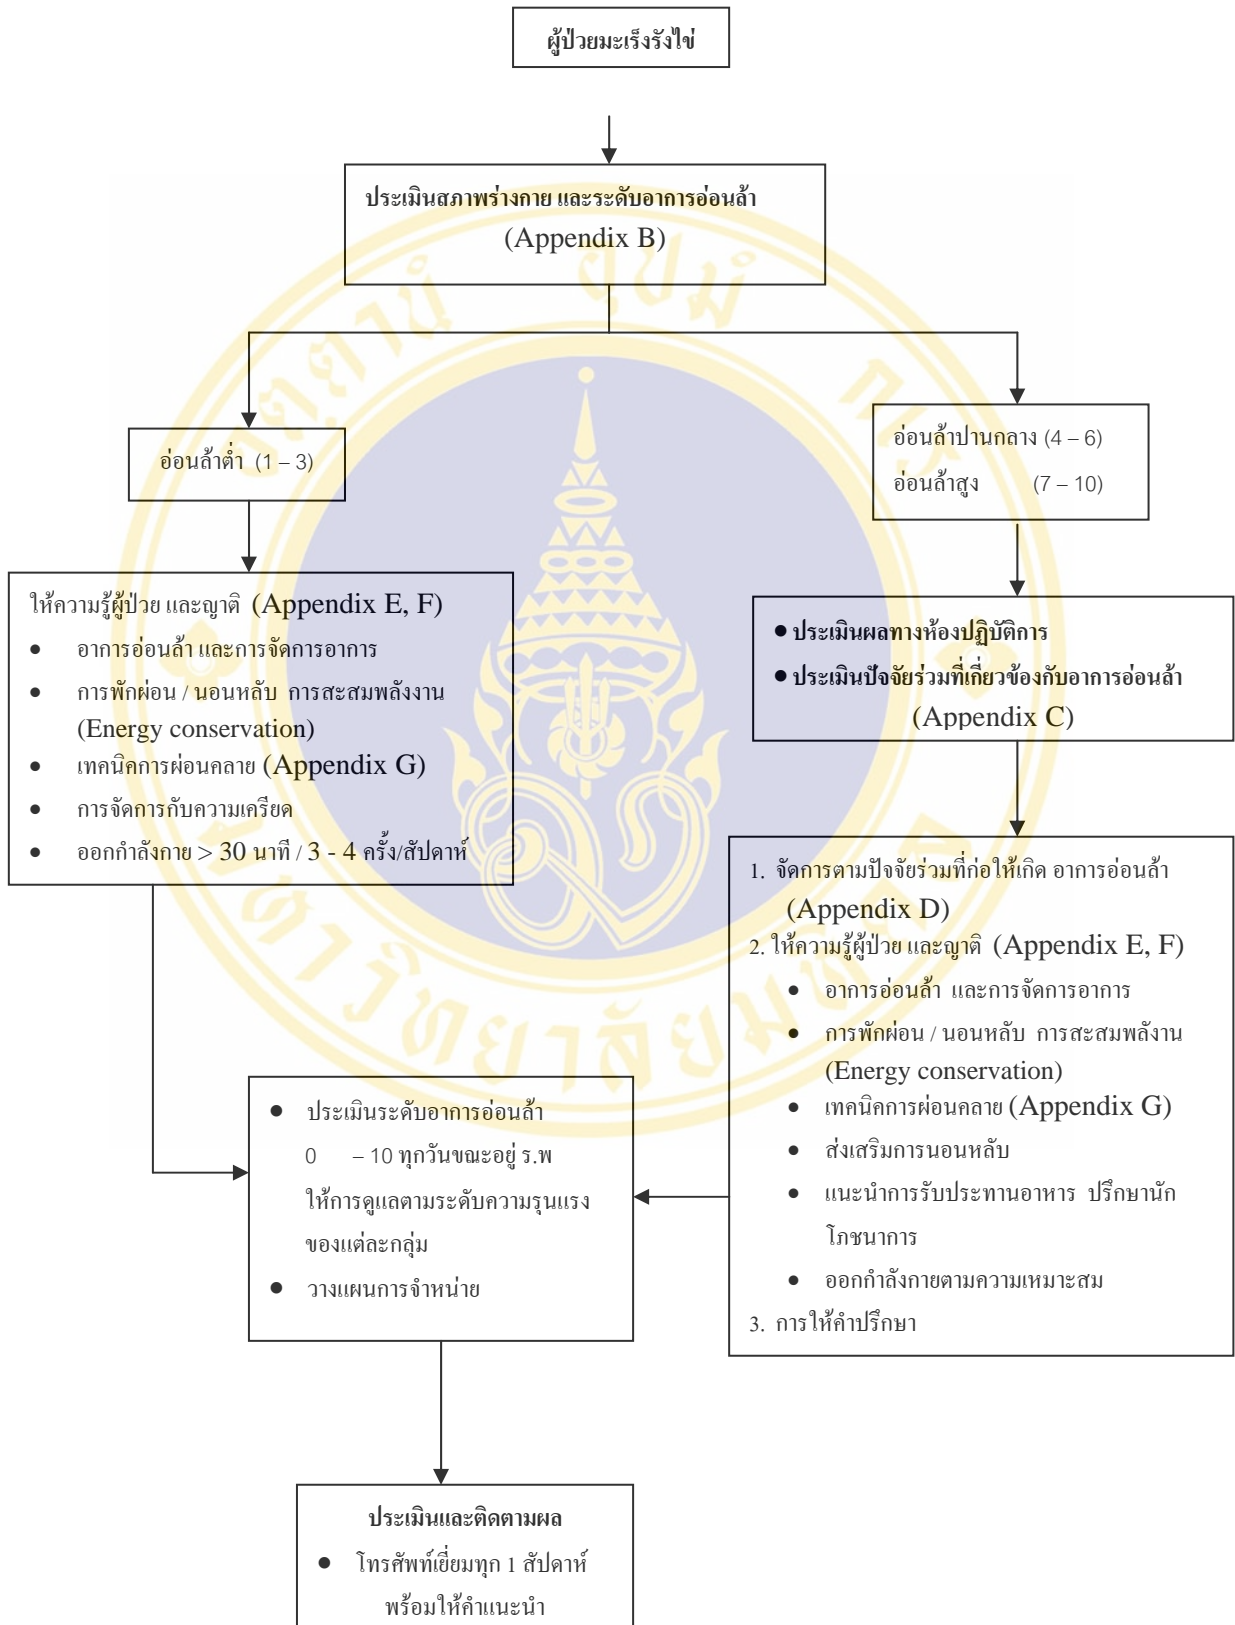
ผู้ป่วยมะเร็งรังไข่

ประเมินสภาพร่างกาย และระดับอาการอ่อนล้า (Appendix B)

อ่อนล้าต่ำ (1 – 3)

อ่อนล้าปานกลาง (4 – 6)
อ่อนล้าสูง (7 – 10)

ให้ความรู้ผู้ป่วย และญาติ (Appendix E, F)
- อาการอ่อนล้า และการจัดการอาการ
- การพักผ่อน / นอนหลับ การสะสมพลังงาน (Energy conservation)
- เทคนิคการผ่อนคลาย (Appendix G)
- การจัดการกับความเครียด
- ออกกำลังกาย > 30 นาที / 3 - 4 ครั้ง/สัปดาห์

- ประเมินผลทางห้องปฏิบัติการ
- ประเมินปัจจัยร่วมที่เกี่ยวข้องกับอาการอ่อนล้า (Appendix C)

1. จัดการตามปัจจัยร่วมที่ก่อให้เกิด อาการอ่อนล้า (Appendix D)
2. ให้ความรู้ผู้ป่วย และญาติ (Appendix E, F)
- อาการอ่อนล้า และการจัดการอาการ
- การพักผ่อน / นอนหลับ การสะสมพลังงาน (Energy conservation)
- เทคนิคการผ่อนคลาย (Appendix G)
- ส่งเสริมการนอนหลับ
- แนะนำการรับประทานอาหาร ปรึกษานักโภชนาการ
- ออกกำลังกายตามความเหมาะสม
3. การให้คำปรึกษา

- ประเมินระดับอาการอ่อนล้า 0 – 10 ทุกวันขณะอยู่ ร.พ ให้การดูแลตามระดับความรุนแรงของแต่ละกลุ่ม
- วางแผนการจำหน่าย

ประเมินและติดตามผล
- โทรศัพท์เยี่ยมทุก 1 สัปดาห์ พร้อมให้คำแนะนำ